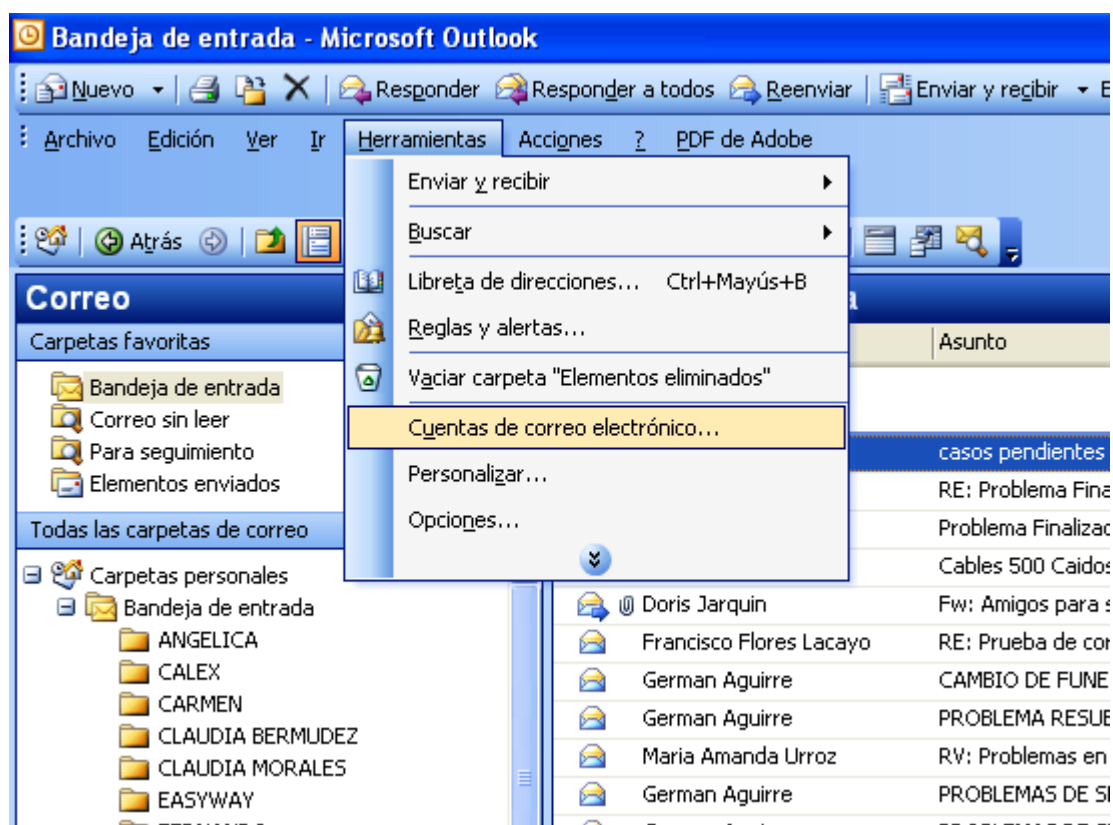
Bandeja de entrada - Microsoft Outlook

Nuevo | Responder | Responder a todos | Reenviar | Enviar y recibir

Archivo Edición Ver Ir Herramientas Acciones ? PDF de Adobe

Enviar y recibir
Buscar
Libreta de direcciones... Ctrl+Mayús+B
Reglas y alertas...
Vaciar carpeta "Elementos eliminados"
Cuentas de correo electrónico...
Personalizar...
Opciones...

Atrás

Correo
Carpetas favoritas
Bandeja de entrada
Correo sin leer
Para seguimiento
Elementos enviados
Todas las carpetas de correo
Carpetas personales
Bandeja de entrada
ANGELICA
CALEX
CARMEN
CLAUDIA BERMUDEZ
CLAUDIA MORALES
EASYWAY

a
Asunto
casos pendientes
RE: Problema Fina
Problema Finalizad
Cables 500 Caidos
Doris Jarquin | Fw: Amigos para s
Francisco Flores Lacayo | RE: Prueba de cor
German Aguirre | CAMBIO DE FUNE
German Aguirre | PROBLEMA RESUE
Maria Amanda Urroz | RV: Problemas en
German Aguirre | PROBLEMAS DE SE